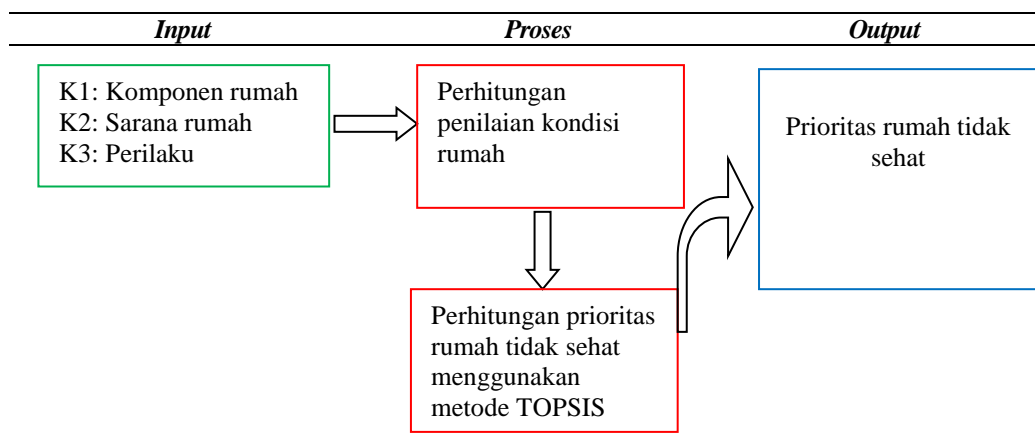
*Input*

*Proses*

*Output*

K1: Komponen rumah
K2: Sarana rumah
K3: Perilaku

Perhitungan penilaian kondisi rumah

Perhitungan prioritas rumah tidak sehat menggunakan metode TOPSIS

Prioritas rumah tidak sehat